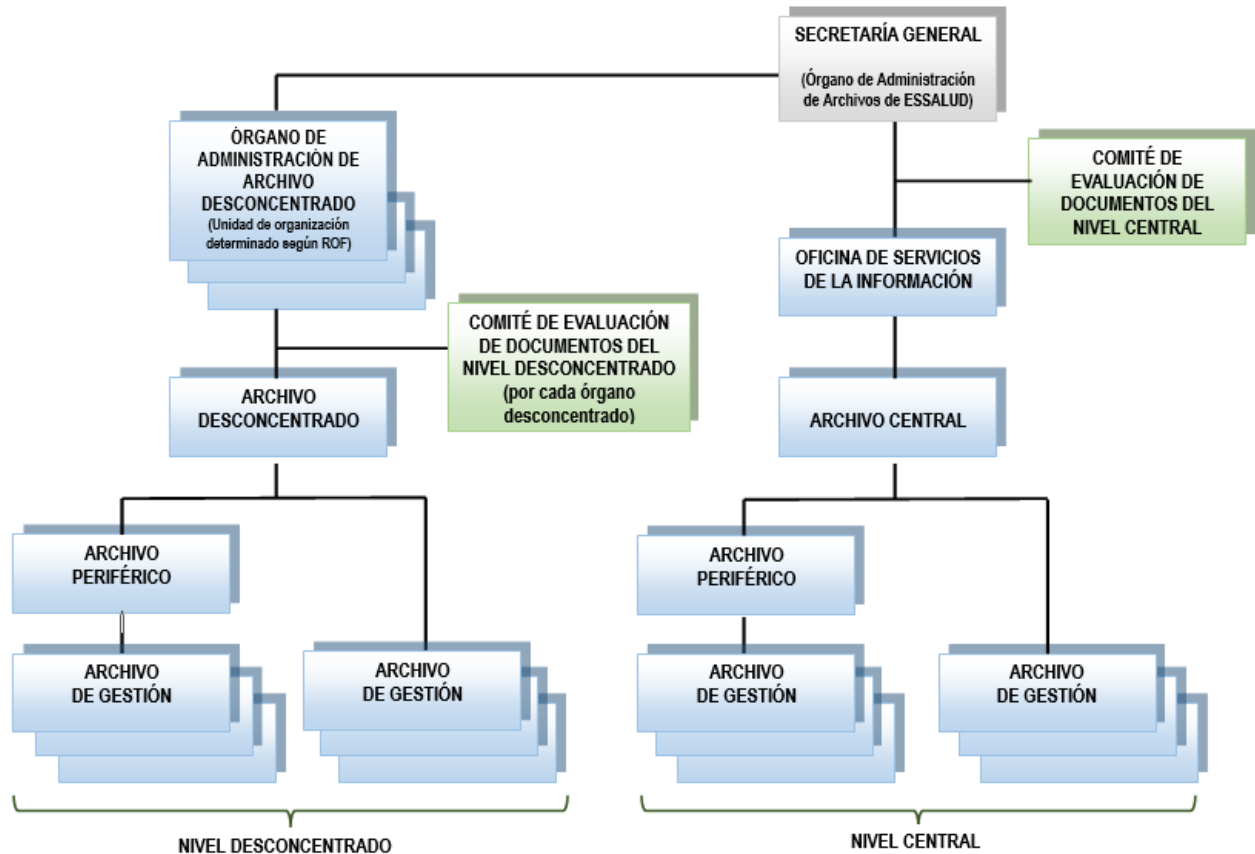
SECRETARÍA GENERAL

(Órgano de Administración de Archivos de ESSALUD)

ÓRGANO DE ADMINISTRACIÓN DE ARCHIVO DESCONCENTRADO
(Unidad de organización determinado según ROF)

COMITÉ DE EVALUACIÓN DE DOCUMENTOS DEL NIVEL CENTRAL

OFICINA DE SERVICIOS DE LA INFORMACIÓN

COMITÉ DE EVALUACIÓN DE DOCUMENTOS DEL NIVEL DESCONCENTRADO (por cada órgano desconcentrado)

ARCHIVO DESCONCENTRADO

ARCHIVO CENTRAL

ARCHIVO PERIFÉRICO

ARCHIVO PERIFÉRICO

ARCHIVO DE GESTIÓN

ARCHIVO DE GESTIÓN

ARCHIVO DE GESTIÓN

ARCHIVO DE GESTIÓN

NIVEL DESCONCENTRADO

NIVEL CENTRAL